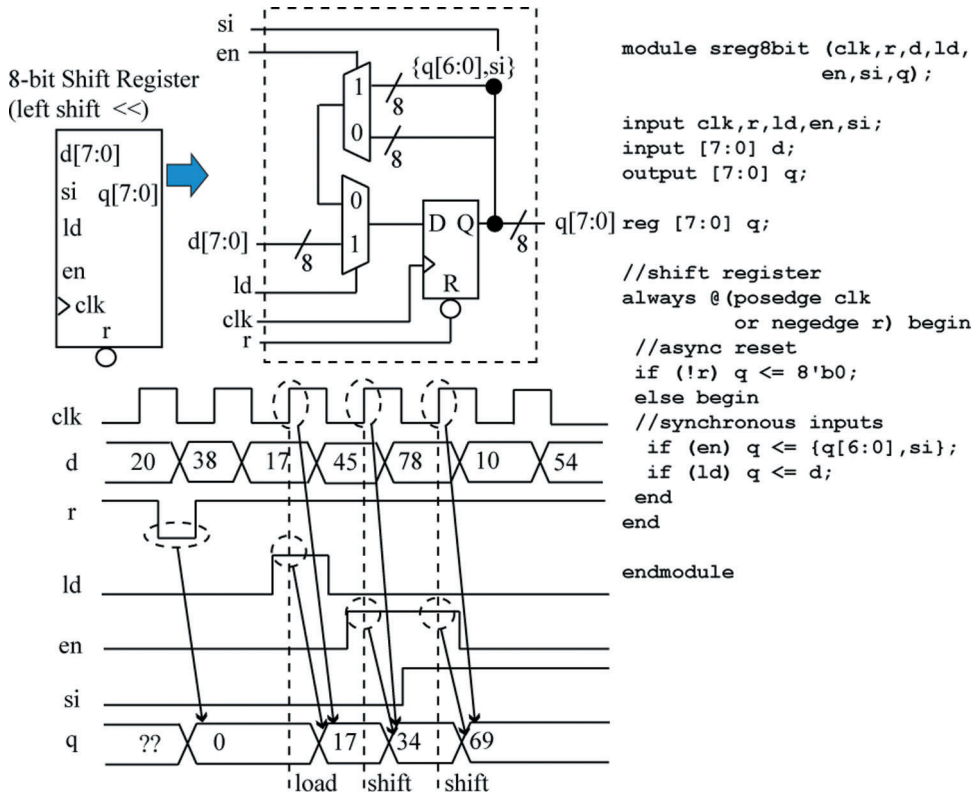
8-bit Shift Register
(left shift <<)

d[7:0]
si q[7:0]
ld
en
clk
r

si
en
{q[6:0],si}
1
8
0
8
0
d[7:0]
8
1
D Q
8
q[7:0]
ld
clk
R
r

module sreg8bit (clk,r,d,ld,
                en,si,q);

input clk,r,ld,en,si;
input [7:0] d;
output [7:0] q;

reg [7:0] q;

//shift register
always @(posedge clk
        or negedge r) begin
 //async reset
 if (!r) q <= 8'b0;
 else begin
 //synchronous inputs
  if (en) q <= {q[6:0],si};
  if (ld) q <= d;
 end
end

endmodule

clk
d 20 38 17 45 78 10 54
r
ld
en
si
q ?? 0 17 34 69
load shift shift